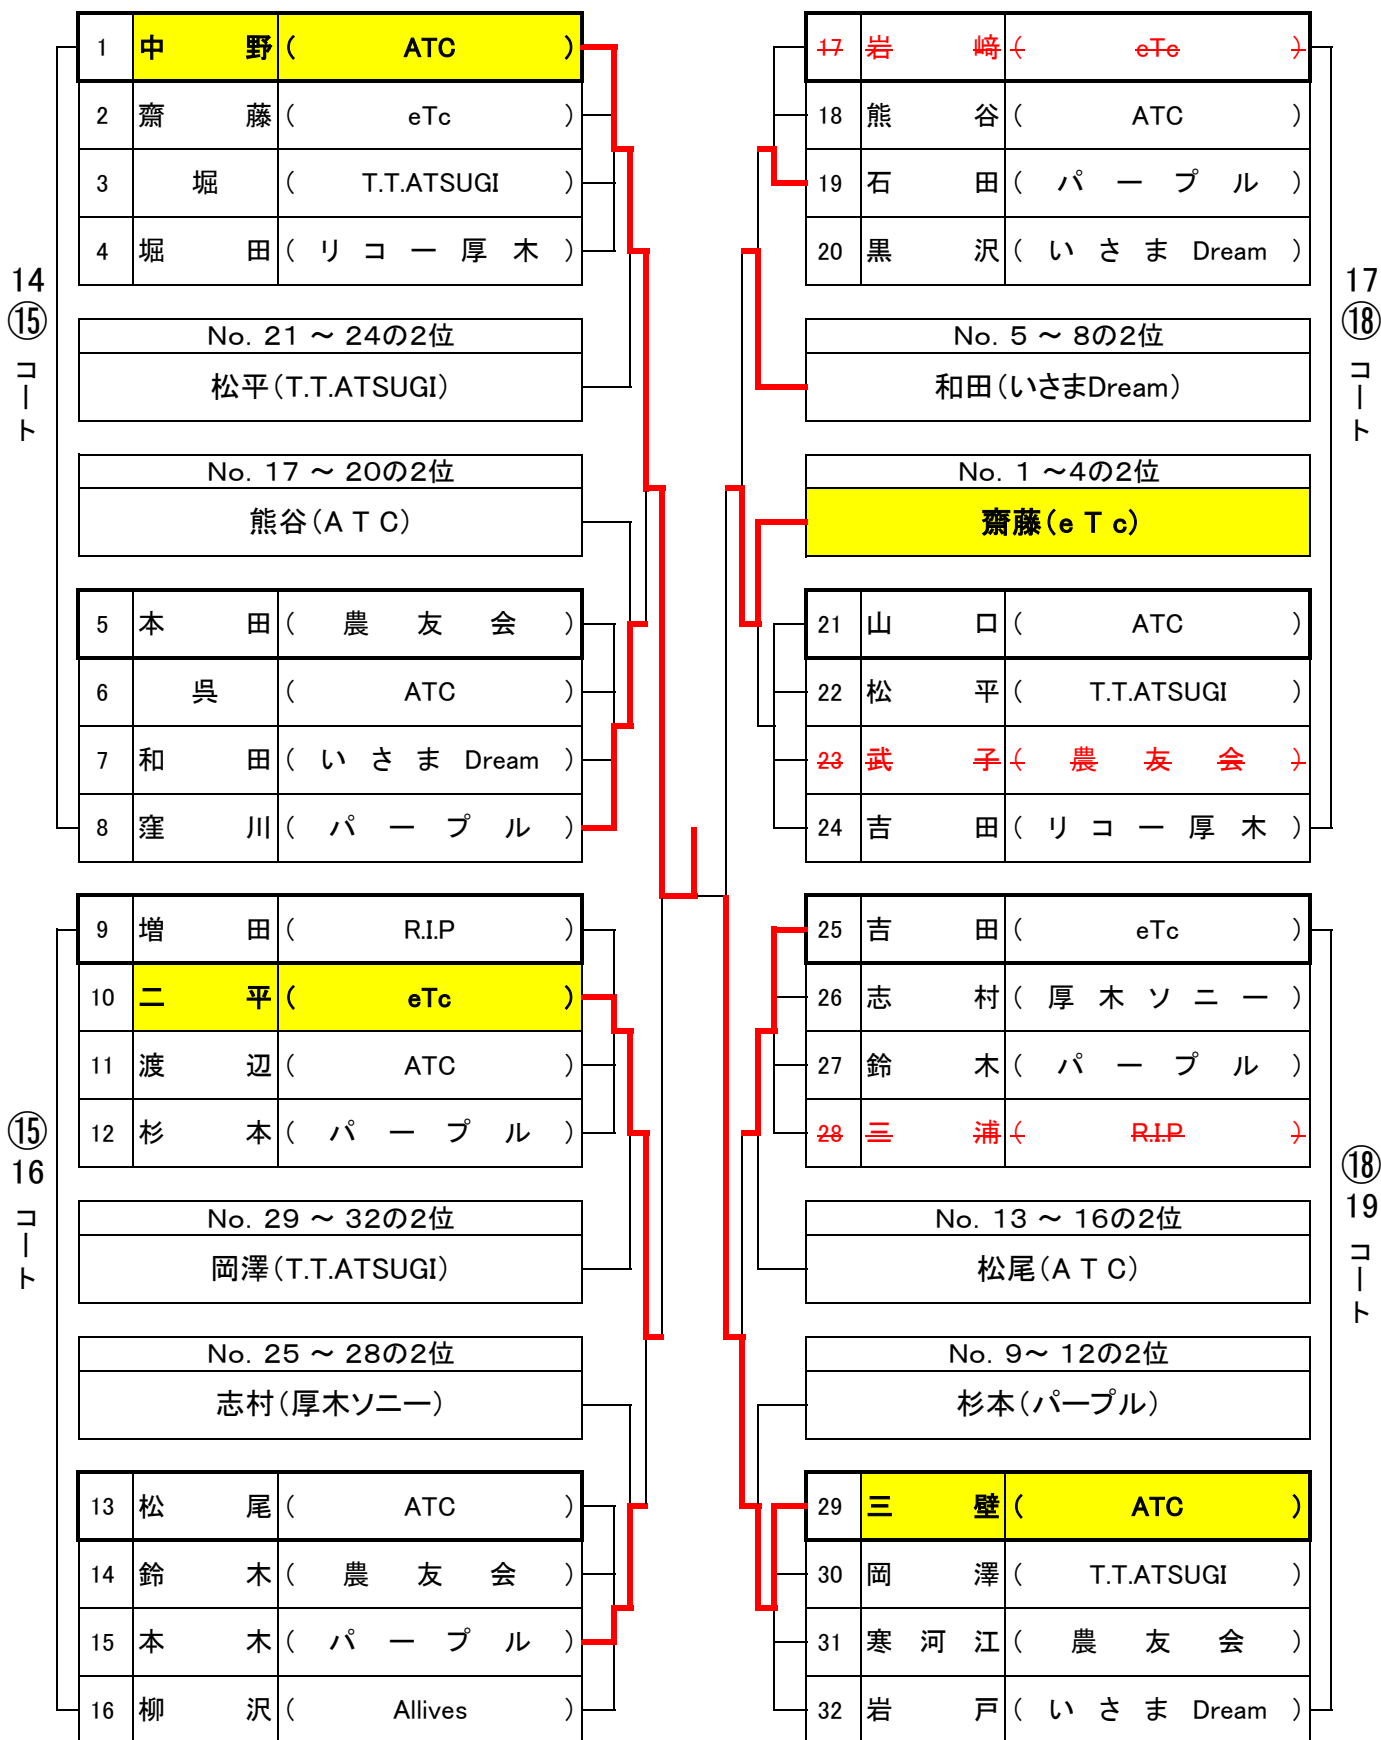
| 1 | 中　　野 | （ ATC ） |
|---|---|---|
| 2 | 齋　　藤 | （ eTc ） |
| 3 | 堀 | （ T.T.ATSUGI ） |
| 4 | 堀　　田 | （ リ コ ー 厚 木 ） |

No. 21 ～ 24の2位
松平（T.T.ATSUGI）

No. 17 ～ 20の2位
熊谷（A T C）

| 5 | 本　　田 | （ 農 友 会 ） |
|---|---|---|
| 6 | 呉 | （ ATC ） |
| 7 | 和　　田 | （ い さ ま Dream ） |
| 8 | 窪　　川 | （ パ ー プ ル ） |

14
⑮
コート

| 9 | 増　　田 | （ R.I.P ） |
|---|---|---|
| 10 | 二　　平 | （ eTc ） |
| 11 | 渡　　辺 | （ ATC ） |
| 12 | 杉　　本 | （ パ ー プ ル ） |

No. 29 ～ 32の2位
岡澤（T.T.ATSUGI）

No. 25 ～ 28の2位
志村（厚木ソニー）

| 13 | 松　　尾 | （ ATC ） |
|---|---|---|
| 14 | 鈴　　木 | （ 農 友 会 ） |
| 15 | 本　　木 | （ パ ー プ ル ） |
| 16 | 柳　　沢 | （ Allives ） |

⑮
16
コート

| 17 | 岩　　崎 | （ eTc ） |
|---|---|---|
| 18 | 熊　　谷 | （ ATC ） |
| 19 | 石　　田 | （ パ ー プ ル ） |
| 20 | 黒　　沢 | （ い さ ま Dream ） |

No. 5 ～ 8の2位
和田（いさまDream）

No. 1 ～4の2位
齋藤（e T c）

| 21 | 山　　口 | （ ATC ） |
|---|---|---|
| 22 | 松　　平 | （ T.T.ATSUGI ） |
| 23 | 武　　子 | （ 農 友 会 ） |
| 24 | 吉　　田 | （ リ コ ー 厚 木 ） |

17
⑱
コート

| 25 | 吉　　田 | （ eTc ） |
|---|---|---|
| 26 | 志　　村 | （ 厚 木 ソ ニ ー ） |
| 27 | 鈴　　木 | （ パ ー プ ル ） |
| 28 | 三　　浦 | （ R.I.P ） |

No. 13 ～ 16の2位
松尾（A T C）

No. 9～ 12の2位
杉本（パープル）

| 29 | 三　　壁 | （ ATC ） |
|---|---|---|
| 30 | 岡　　澤 | （ T.T.ATSUGI ） |
| 31 | 寒 河 江 | （ 農 友 会 ） |
| 32 | 岩　　戸 | （ い さ ま Dream ） |

⑱
19
コート